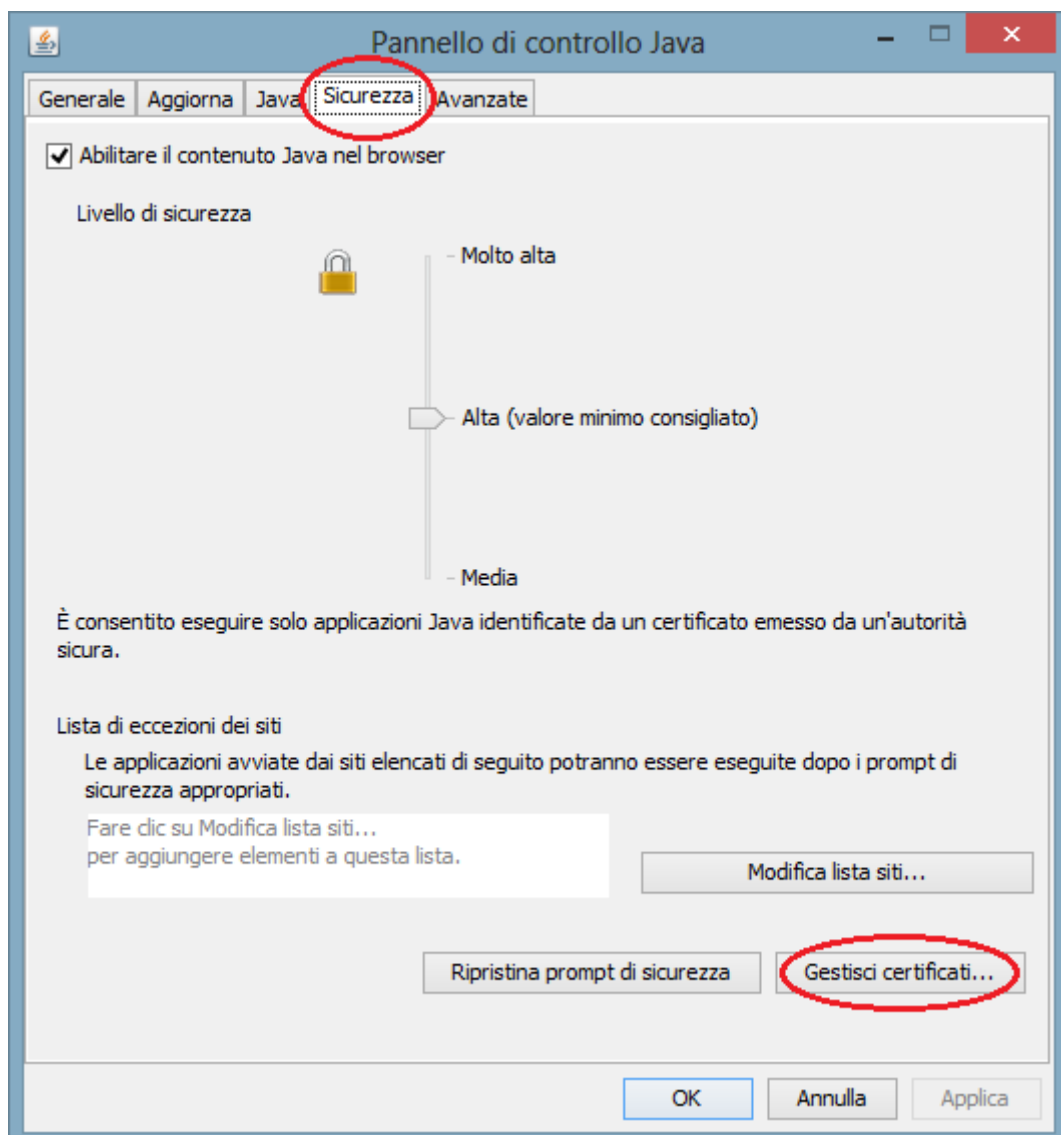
Pannello di controllo Java

Generale | Aggiorna | Java | Sicurezza | Avanzate

Abilitare il contenuto Java nel browser

Livello di sicurezza

Molto alta

Alta (valore minimo consigliato)

Media

È consentito eseguire solo applicazioni Java identificate da un certificato emesso da un'autorità sicura.

Lista di eccezioni dei siti

Le applicazioni avviate dai siti elencati di seguito potranno essere eseguite dopo i prompt di sicurezza appropriati.

Fare clic su Modifica lista siti...
per aggiungere elementi a questa lista.

Modifica lista siti...

Ripristina prompt di sicurezza

Gestisci certificati...

OK

Annulla

Applica